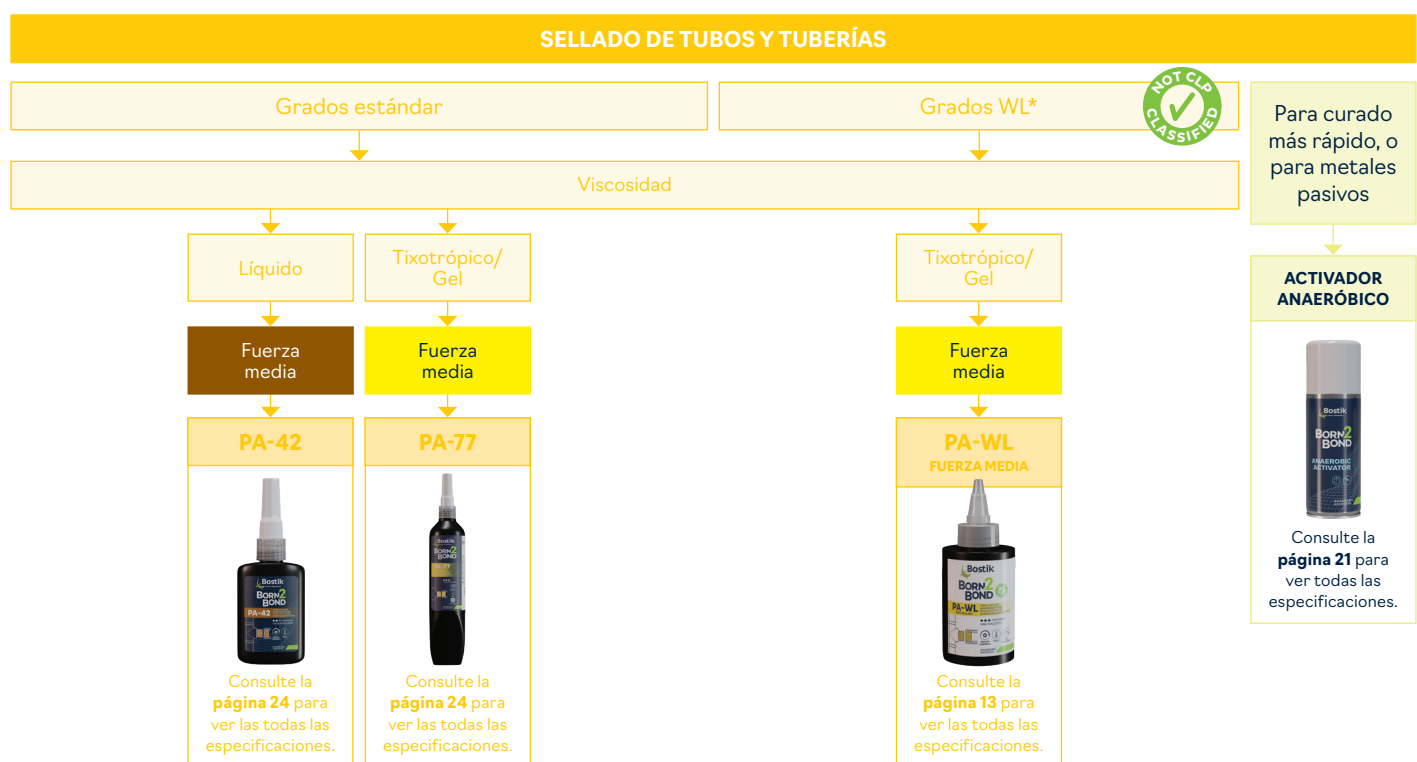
SELLADO DE TUBOS Y TUBERÍAS

Grados estándar

Grados WL*

NOT CLP CLASSIFIED

Para curado más rápido, o para metales pasivos

Viscosidad

Líquido

Tixotrópico/ Gel

Tixotrópico/ Gel

Fuerza media

Fuerza media

Fuerza media

PA-42

PA-77

PA-WL
FUERZA MEDIA

ACTIVADOR ANAERÓBICO

Bostik BORN2BOND PA-42

Bostik BORN2BOND

Bostik BORN2BOND PA-WL

Bostik BORN2BOND ANAEROBIC ACTIVATOR

Consulte la **página 24** para ver las todas las especificaciones.

Consulte la **página 24** para ver las todas las especificaciones.

Consulte la **página 13** para ver las todas las especificaciones.

Consulte la **página 21** para ver todas las especificaciones.